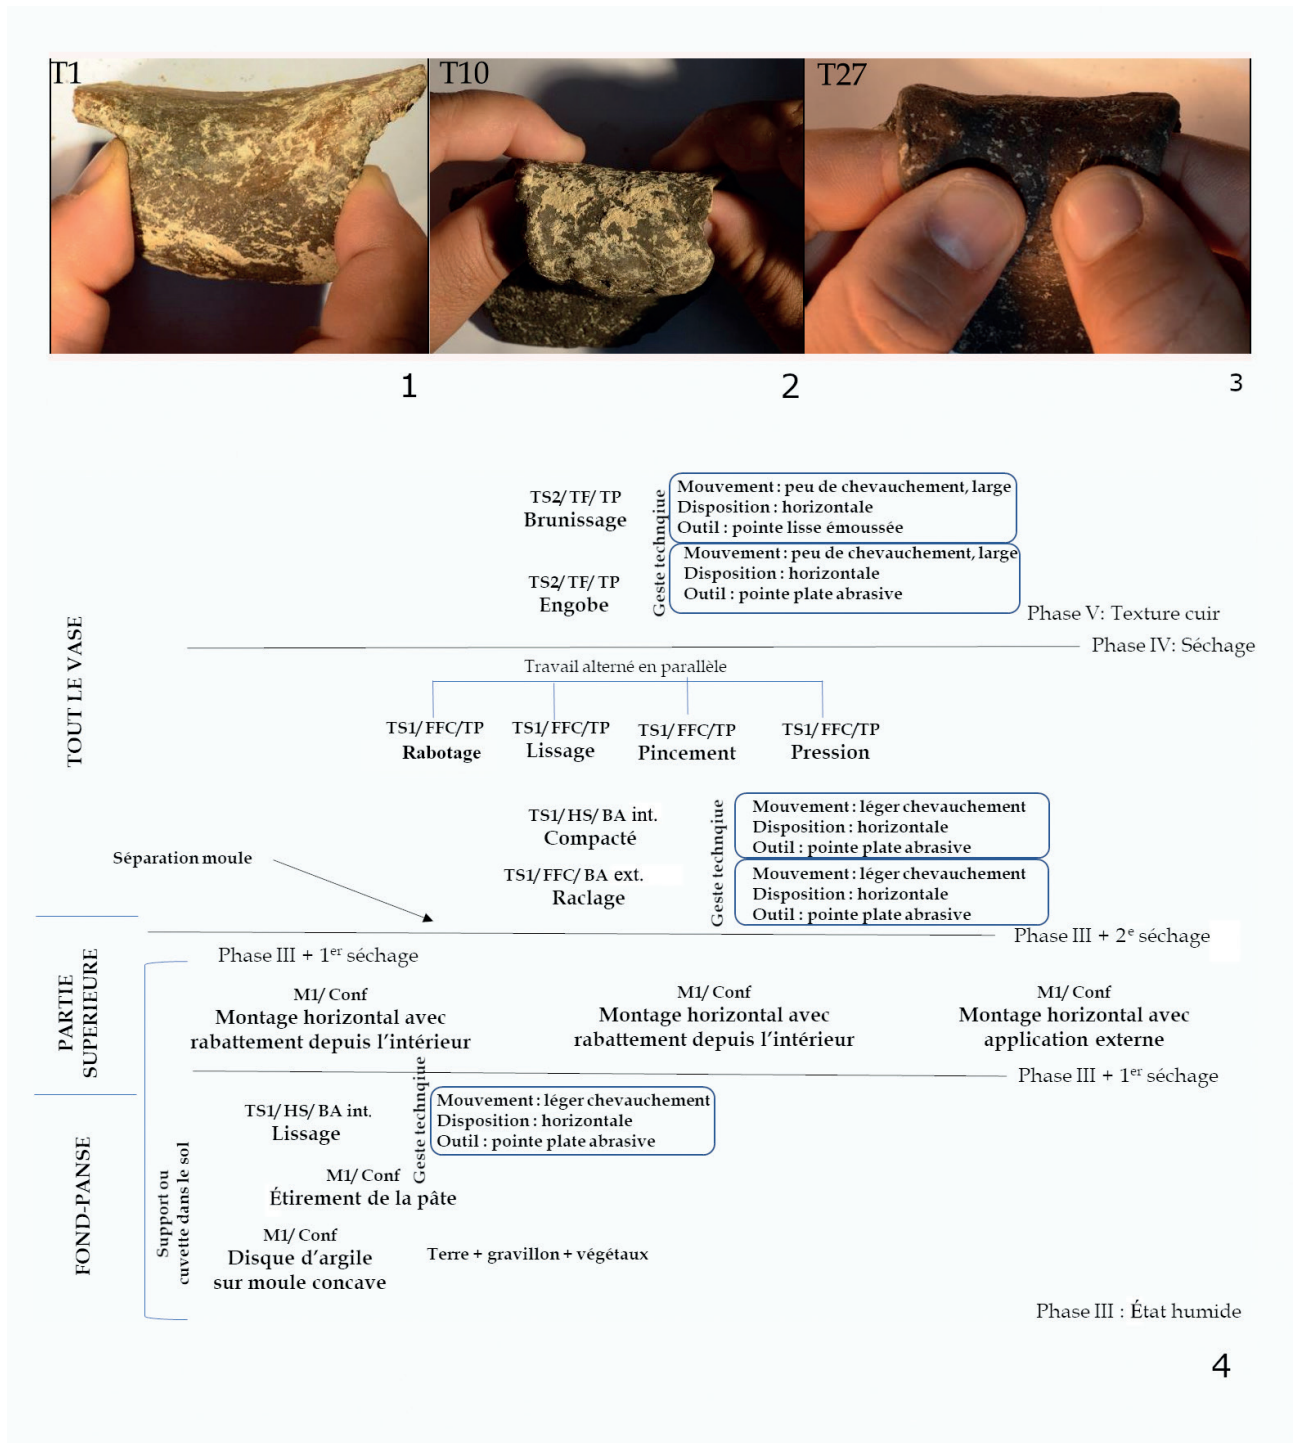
T1

T10

T27

1

2

3

TS2/ TF/ TP
Brunissage

Geste technique

Mouvement : peu de chevauchement, large
Disposition : horizontale
Outil : pointe lisse émoussée

TS2/ TF/ TP
Engobe

Mouvement : peu de chevauchement, large
Disposition : horizontale
Outil : pointe plate abrasive

Phase V: Texture cuir

TOUT LE VASE

Phase IV: Séchage

Travail alterné en parallèle

TS1/ FFC/TP
Rabotage

TS1/ FFC/TP
Lissage

TS1/ FFC/TP
Pincement

TS1/ FFC/TP
Pression

TS1/ HS/ BA int.
Compacté

Geste technique

Mouvement : léger chevauchement
Disposition : horizontale
Outil : pointe plate abrasive

Séparation moule

TS1/ FFC/ BA ext.
Raclage

Mouvement : léger chevauchement
Disposition : horizontale
Outil : pointe plate abrasive

Phase III + 2$^{e}$ séchage

Phase III + 1$^{er}$ séchage

PARTIE SUPERIEURE

M1/ Conf
Montage horizontal avec rabattement depuis l'intérieur

M1/ Conf
Montage horizontal avec rabattement depuis l'intérieur

M1/ Conf
Montage horizontal avec application externe

Phase III + 1$^{er}$ séchage

TS1/ HS/ BA int.
Lissage

Geste technique

Mouvement : léger chevauchement
Disposition : horizontale
Outil : pointe plate abrasive

FOND-PANSE

Support ou cuvette dans le sol

M1/ Conf
Étirement de la pâte

M1/ Conf
Disque d'argile sur moule concave

Terre + gravillon + végétaux

Phase III : État humide

4